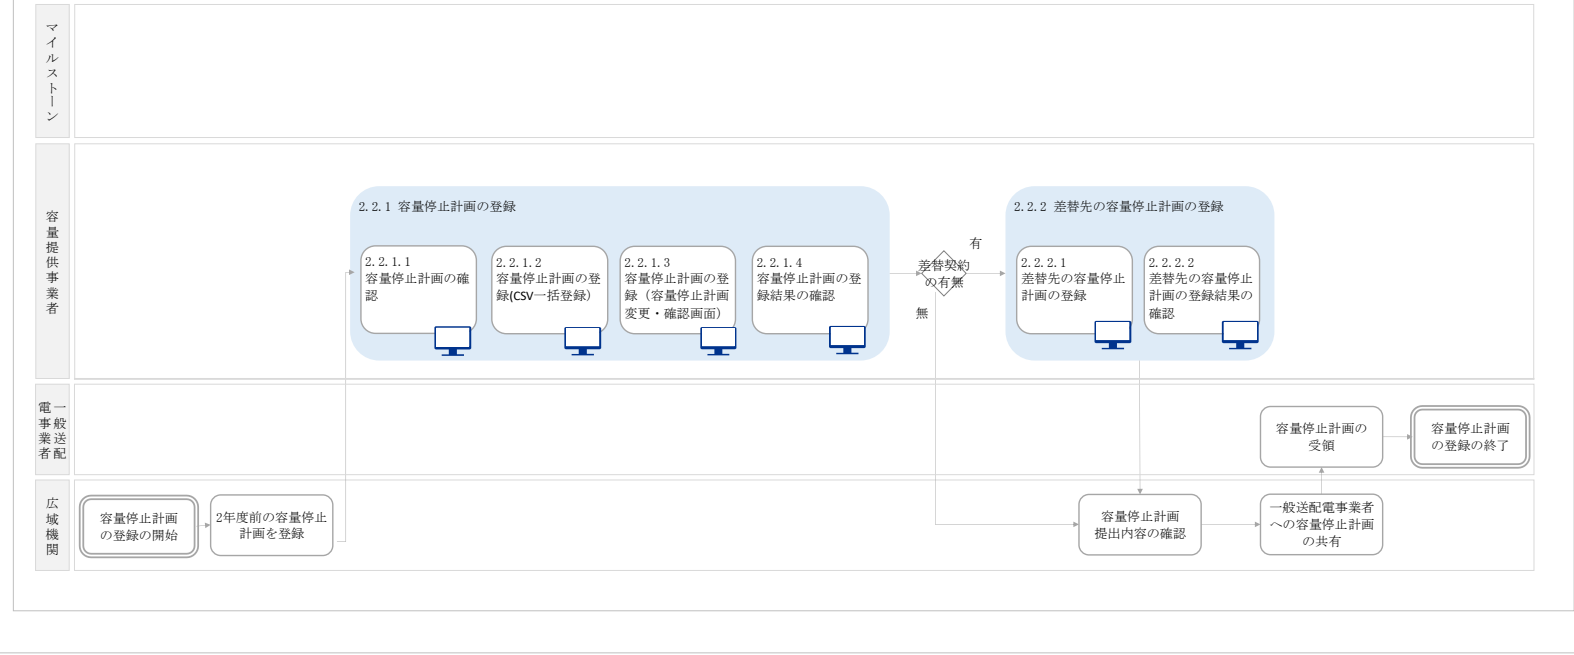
マイルストーン

容量提供事業者

2.2.1 容量停止計画の登録

2.2.1.1
容量停止計画の確認

2.2.1.2
容量停止計画の登録(CSV一括登録)

2.2.1.3
容量停止計画の登録（容量停止計画変更・確認画面）

2.2.1.4
容量停止計画の登録結果の確認

差替契約の有無

有

無

2.2.2 差替先の容量停止計画の登録

2.2.2.1
差替先の容量停止計画の登録

2.2.2.2
差替先の容量停止計画の登録結果の確認

一般送配電事業者

容量停止計画の受領

容量停止計画の登録の終了

広域機関

容量停止計画の登録の開始

2年度前の容量停止計画を登録

容量停止計画提出内容の確認

一般送配電事業者への容量停止計画の共有